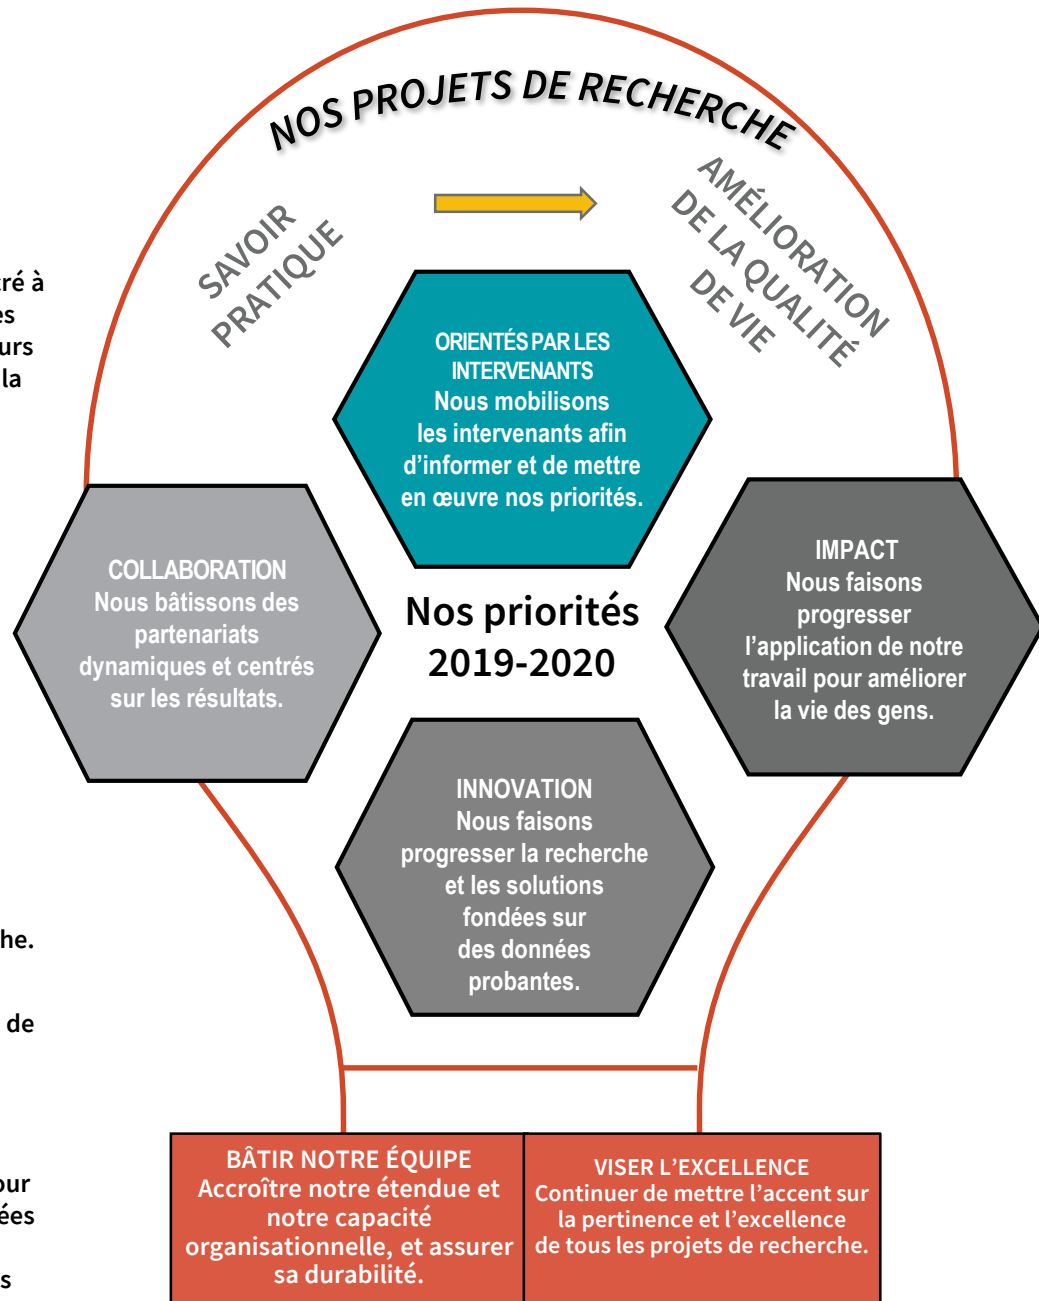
ré à
es
urs
la

he.

de

our
ées

s

NOS PROJETS DE RECHERCHE

SAVOIR PRATIQUE

AMÉLIORATION DE LA QUALITÉ DE VIE

ORIENTÉS PAR LES INTERVENANTS
Nous mobilisons les intervenants afin d'informer et de mettre en œuvre nos priorités.

COLLABORATION
Nous bâtissons des partenariats dynamiques et centrés sur les résultats.

Nos priorités 2019-2020

IMPACT
Nous faisons progresser l'application de notre travail pour améliorer la vie des gens.

INNOVATION
Nous faisons progresser la recherche et les solutions fondées sur des données probantes.

BÂTIR NOTRE ÉQUIPE
Accroître notre étendue et notre capacité organisationnelle, et assurer sa durabilité.

VISER L'EXCELLENCE
Continuer de mettre l'accent sur la pertinence et l'excellence de tous les projets de recherche.